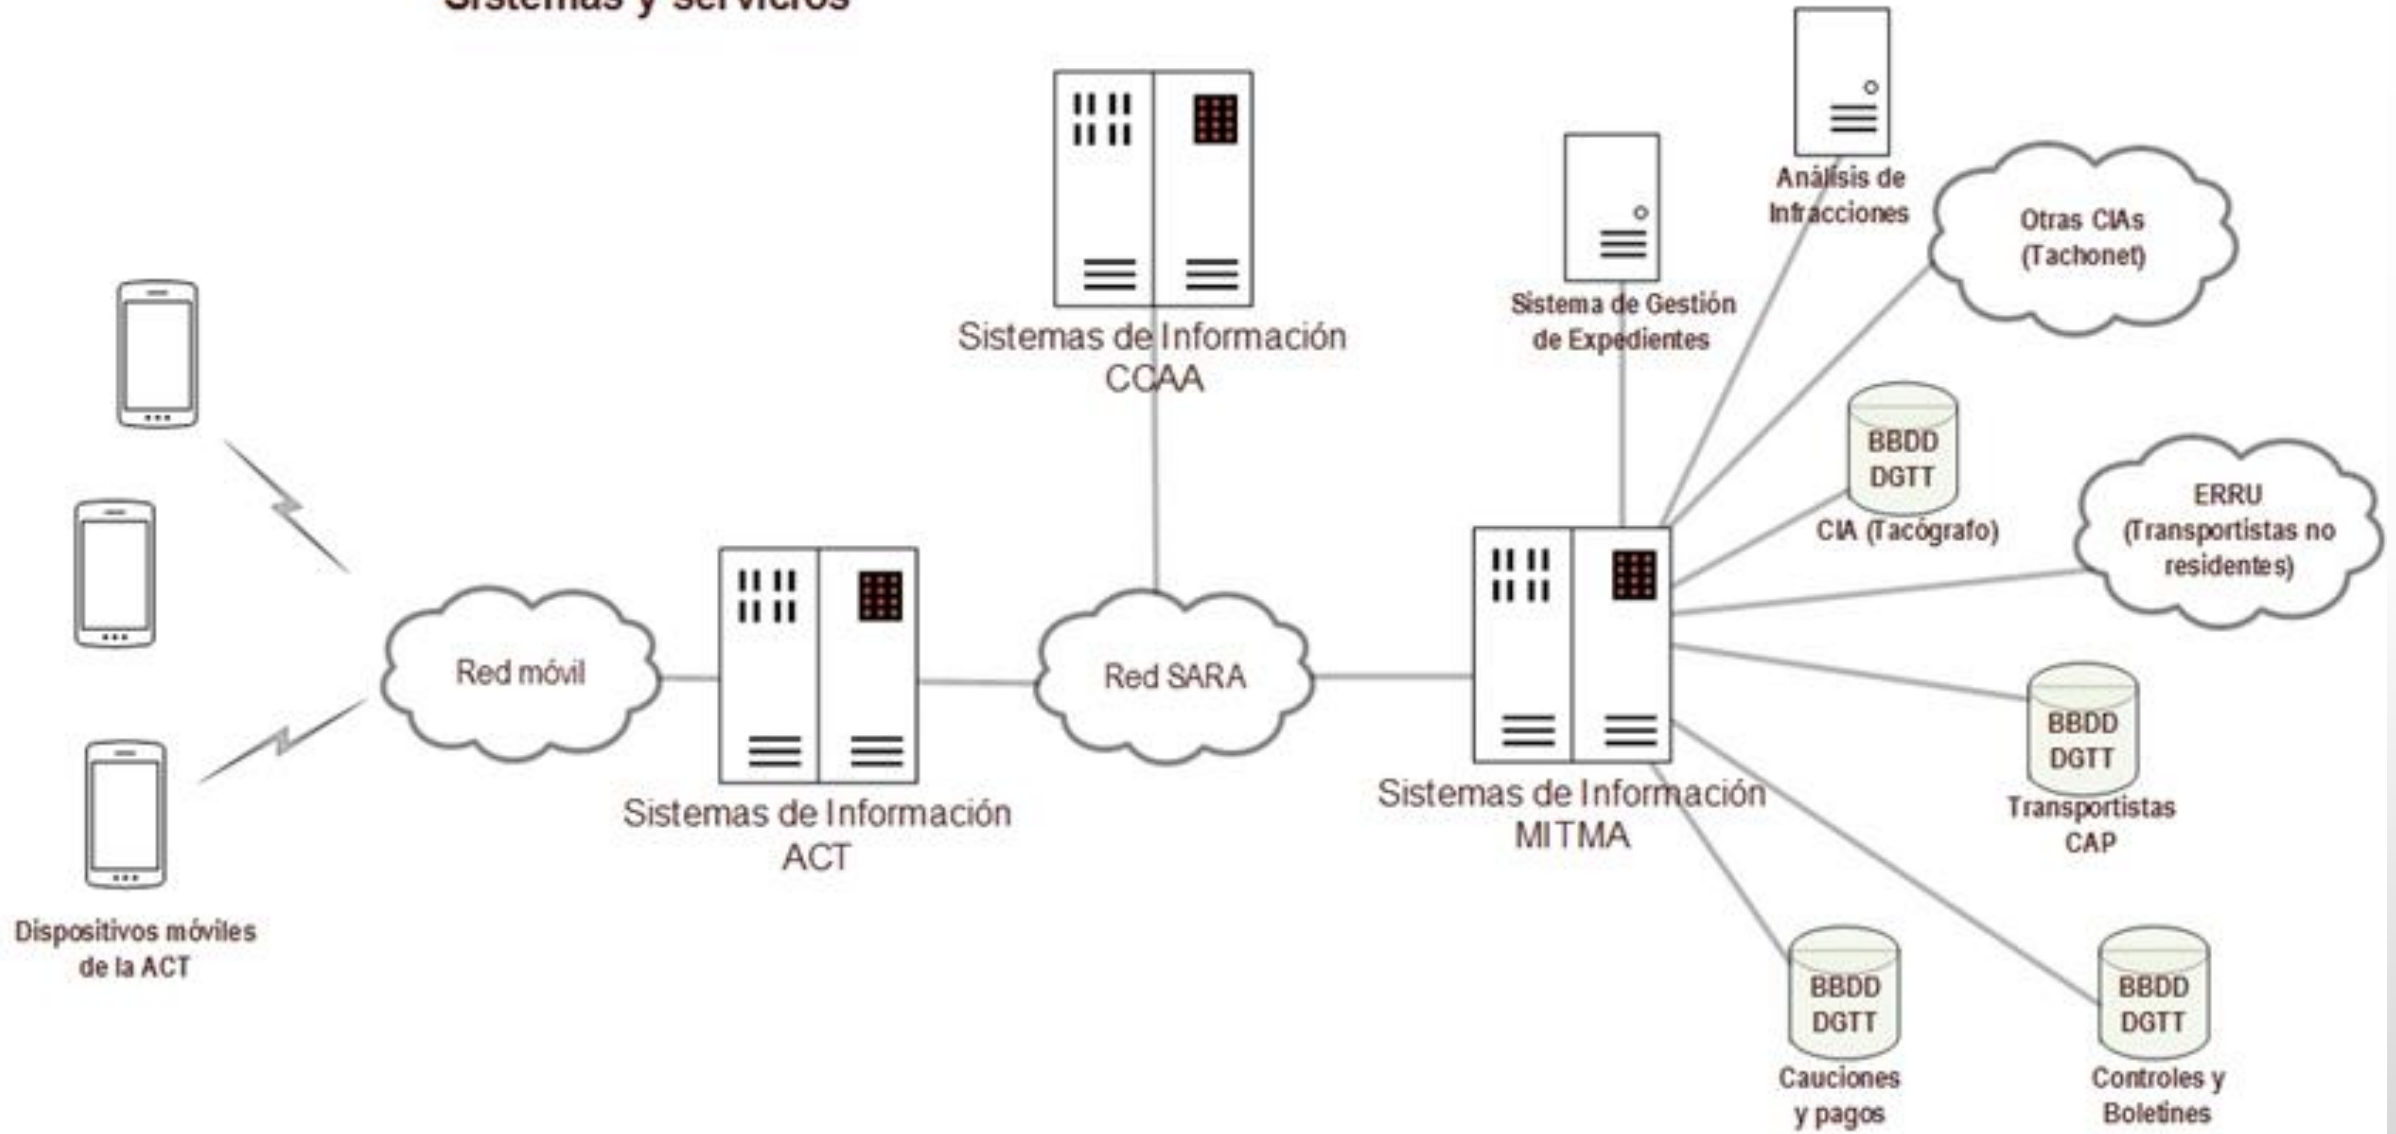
Sistemas y servicios

Sistemas de Información CCAA

Análisis de Infracciones

Sistema de Gestión de Expedientes

Otras CIAs (Tachonet)

BBDD DGTT
CIA (Tacógrafo)

ERRU (Transportistas no residentes)

Red móvil

Red SARA

Sistemas de Información ACT

Sistemas de Información MITMA

BBDD DGTT
Transportistas CAP

Dispositivos móviles de la ACT

BBDD DGTT
Cauciones y pagos

BBDD DGTT
Controles y Boletines